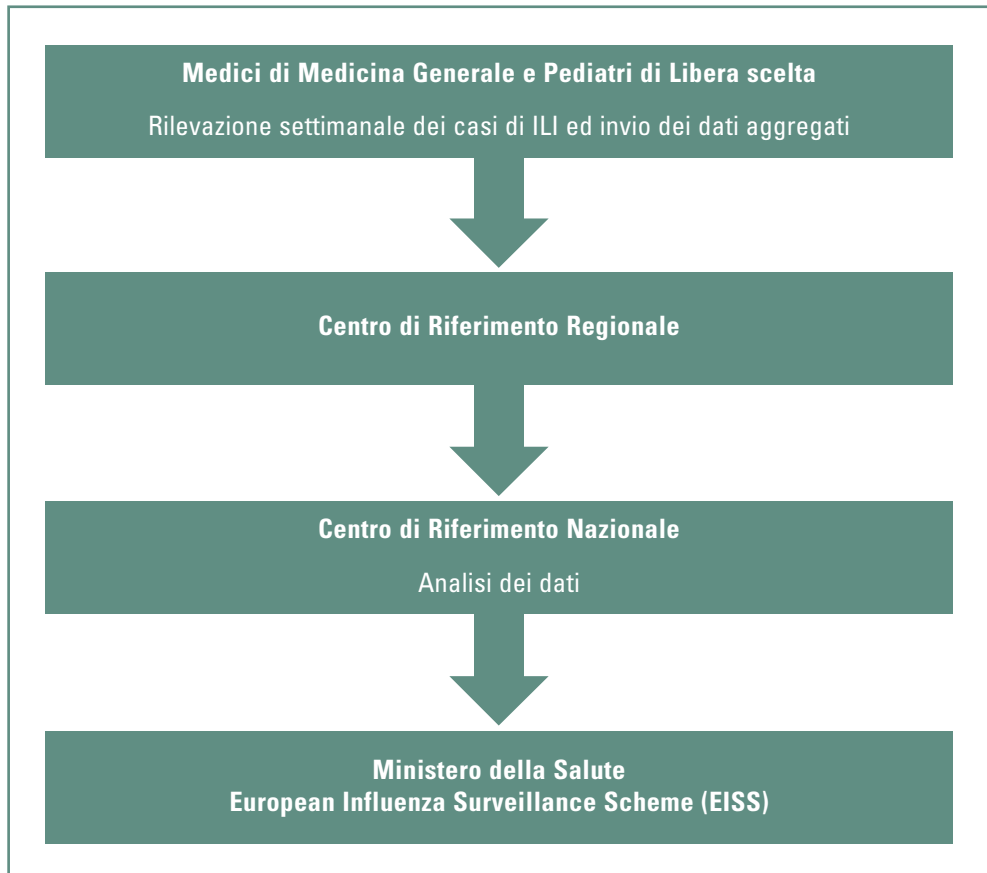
Medici di Medicina Generale e Pediatri di Libera scelta

Rilevazione settimanale dei casi di ILI ed invio dei dati aggregati

Centro di Riferimento Regionale

Centro di Riferimento Nazionale

Analisi dei dati

Ministero della Salute
European Influenza Surveillance Scheme (EISS)